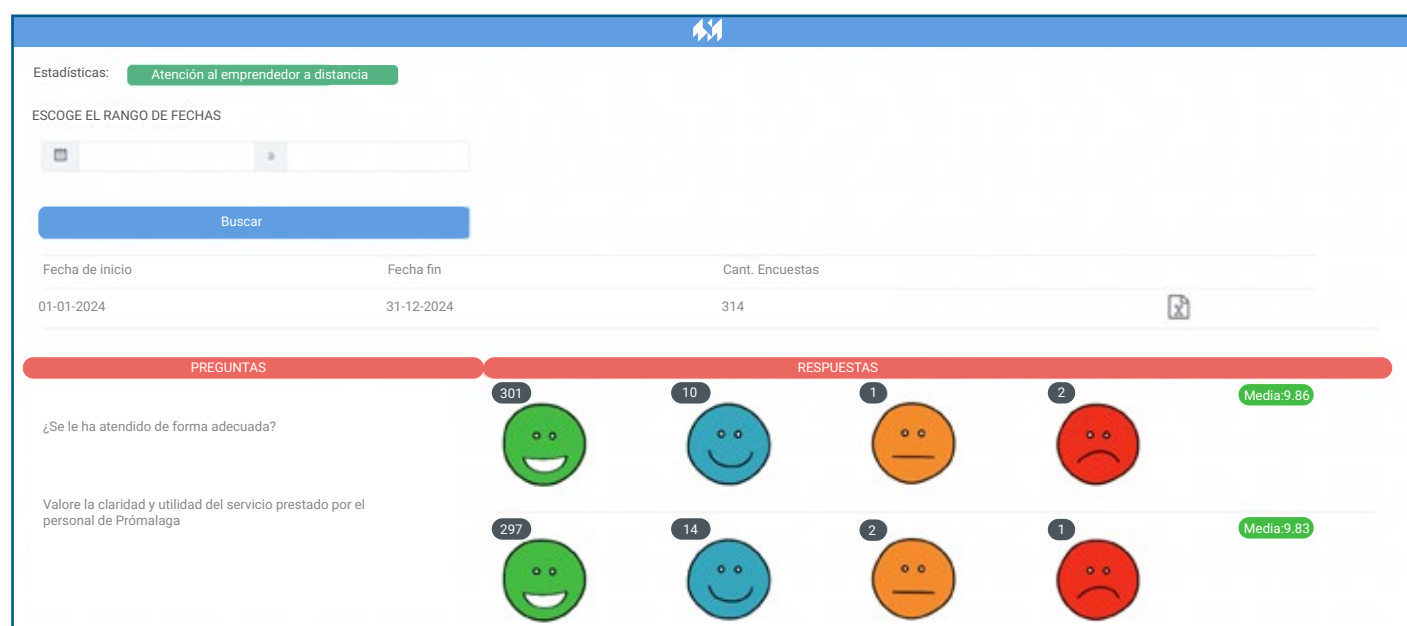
Estadísticas: Atención al emprendedor a distancia

ESCOGE EL RANGO DE FECHAS

a

Buscar

| Fecha de inicio | Fecha fin | Cant. Encuestas |
|---|---|---|
| 01-01-2024 | 31-12-2024 | 314 |

PREGUNTAS

RESPUESTAS

¿Se le ha atendido de forma adecuada?

301 10 1 2 Media:9.86

Valore la claridad y utilidad del servicio prestado por el personal de Prómalaga

297 14 2 1 Media:9.83